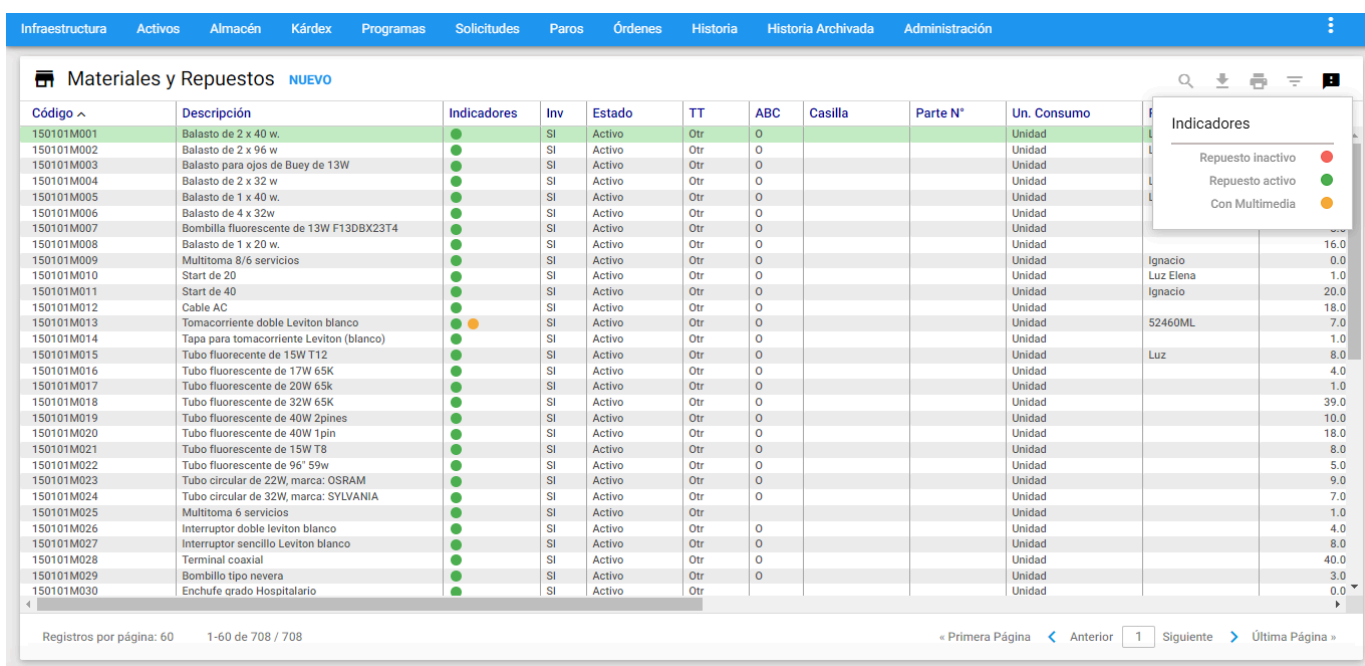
Infraestructura Activos Almacén Kárdex Programas Solicitudes Paros Órdenes Historia Historia Archivada Administración

Materiales y Repuestos NUEVO

Indicadores
Repuesto inactivo
Repuesto activo
Con Multimedia

| Código | Descripción | Indicadores | Inv | Estado | TT | ABC | Casilla | Parte N° | Un. Consumo | F | |
|---|---|---|---|---|---|---|---|---|---|---|---|
| 150101M001 | Balasto de 2 x 40 w. | | SI | Activo | Otr | O | | | Unidad | L | |
| 150101M002 | Balasto de 2 x 96 w | | SI | Activo | Otr | O | | | Unidad | L | |
| 150101M003 | Balasto para ojos de Buey de 13W | | SI | Activo | Otr | O | | | Unidad | | |
| 150101M004 | Balasto de 2 x 32 w | | SI | Activo | Otr | O | | | Unidad | L | |
| 150101M005 | Balasto de 1 x 40 w. | | SI | Activo | Otr | O | | | Unidad | L | |
| 150101M006 | Balasto de 4 x 32w | | SI | Activo | Otr | O | | | Unidad | | |
| 150101M007 | Bombilla fluorescente de 13W F13DBX23T4 | | SI | Activo | Otr | O | | | Unidad | | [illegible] |
| 150101M008 | Balasto de 1 x 20 w. | | SI | Activo | Otr | O | | | Unidad | | 16.0 |
| 150101M009 | Multitoma 8/6 servicios | | SI | Activo | Otr | O | | | Unidad | Ignacio | 0.0 |
| 150101M010 | Start de 20 | | SI | Activo | Otr | O | | | Unidad | Luz Elena | 1.0 |
| 150101M011 | Start de 40 | | SI | Activo | Otr | O | | | Unidad | Ignacio | 20.0 |
| 150101M012 | Cable AC | | SI | Activo | Otr | O | | | Unidad | | 18.0 |
| 150101M013 | Tomacorriente doble Leviton blanco | | SI | Activo | Otr | O | | | Unidad | 52460ML | 7.0 |
| 150101M014 | Tapa para tomacorriente Leviton (blanco) | | SI | Activo | Otr | O | | | Unidad | | 1.0 |
| 150101M015 | Tubo fluorecente de 15W T12 | | SI | Activo | Otr | O | | | Unidad | Luz | 8.0 |
| 150101M016 | Tubo fluorescente de 17W 65K | | SI | Activo | Otr | O | | | Unidad | | 4.0 |
| 150101M017 | Tubo fluorescente de 20W 65k | | SI | Activo | Otr | O | | | Unidad | | 1.0 |
| 150101M018 | Tubo fluorescente de 32W 65K | | SI | Activo | Otr | O | | | Unidad | | 39.0 |
| 150101M019 | Tubo fluorescente de 40W 2pines | | SI | Activo | Otr | O | | | Unidad | | 10.0 |
| 150101M020 | Tubo fluorescente de 40W 1pin | | SI | Activo | Otr | O | | | Unidad | | 18.0 |
| 150101M021 | Tubo fluorescente de 15W T8 | | SI | Activo | Otr | O | | | Unidad | | 8.0 |
| 150101M022 | Tubo fluorescente de 96" 59w | | SI | Activo | Otr | O | | | Unidad | | 5.0 |
| 150101M023 | Tubo circular de 22W, marca: OSRAM | | SI | Activo | Otr | O | | | Unidad | | 9.0 |
| 150101M024 | Tubo circular de 32W, marca: SYLVANIA | | SI | Activo | Otr | O | | | Unidad | | 7.0 |
| 150101M025 | Multitoma 6 servicios | | SI | Activo | Otr | | | | Unidad | | 1.0 |
| 150101M026 | Interruptor doble leviton blanco | | SI | Activo | Otr | O | | | Unidad | | 4.0 |
| 150101M027 | Interruptor sencillo Leviton blanco | | SI | Activo | Otr | O | | | Unidad | | 8.0 |
| 150101M028 | Terminal coaxial | | SI | Activo | Otr | O | | | Unidad | | 40.0 |
| 150101M029 | Bombillo tipo nevera | | SI | Activo | Otr | O | | | Unidad | | 3.0 |
| 150101M030 | Enchufe grado Hospitalario | | SI | Activo | Otr | | | | Unidad | | 0.0 |

Registros por página: 60 1-60 de 708 / 708 « Primera Página Anterior 1 Siguiente Última Página »